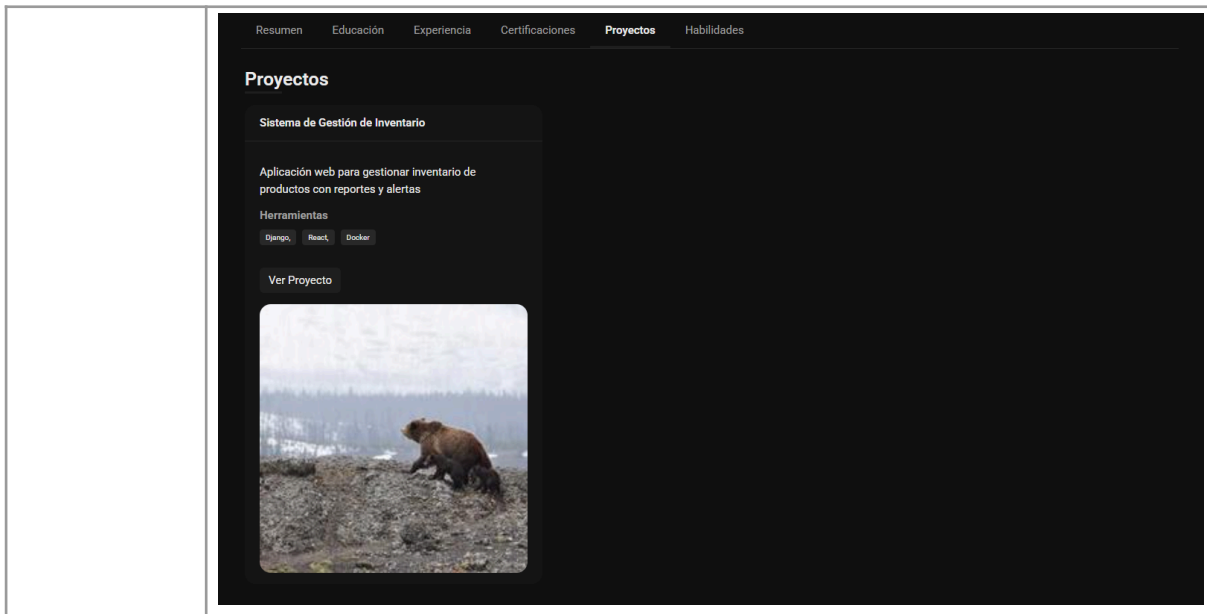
Resumen Educación Experiencia Certificaciones Proyectos Habilidades

Proyectos

Sistema de Gestión de Inventario

Aplicación web para gestionar inventario de productos con reportes y alertas

Herramientas

Django, React, Docker

Ver Proyecto